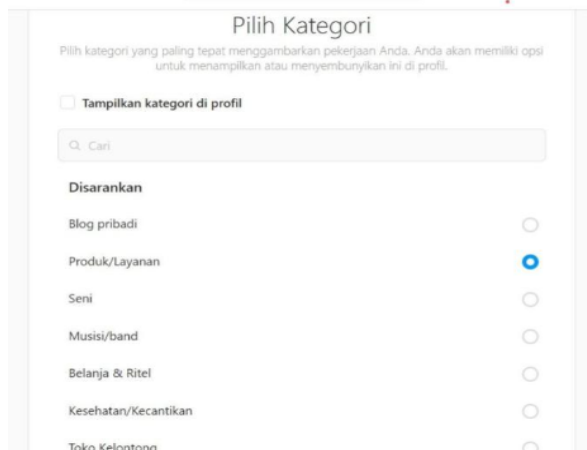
Pilih Kategori

Pilih kategori yang paling tepat menggambarkan pekerjaan Anda. Anda akan memiliki opsi untuk menampilkan atau menyembunyikan ini di profil.

Tampilkan kategori di profil

Cari

Disarankan

Blog pribadi

Produk/Layanan

Seni

Musisi/band

Belanja & Ritel

Kesehatan/Kecantikan

Toko Kelontong